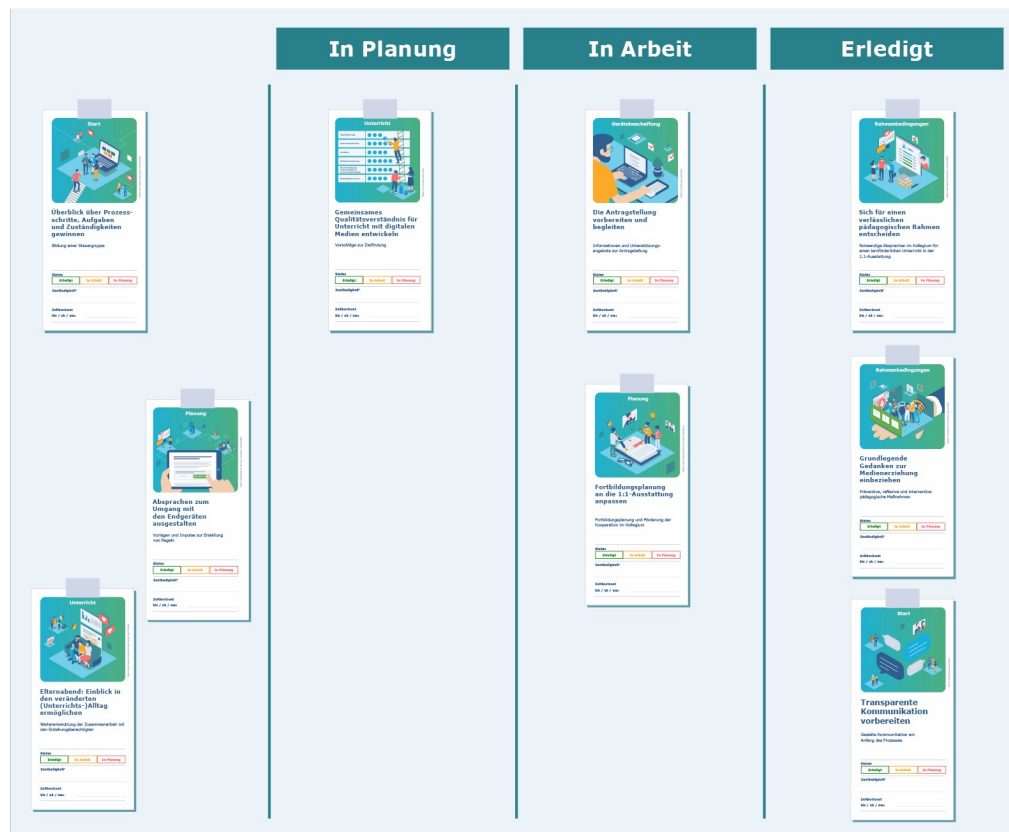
In Planung

In Arbeit

Erledigt

Start

Überblick über Prozessschritte, Aufgaben und Zuständigkeiten gewinnen

Bildung einer Steuergruppe

Status
Erledigt | In Arbeit | In Planung

Zuständigkeit*

Zeitkorridor
tt. / mt. / mm.

Planung

Absprachen zum Umgang mit den Endgeräten ausgestalten

Vorlagen und Impulse zur Erstellung von Regeln

Status
Erledigt | In Arbeit | In Planung

Zuständigkeit*

Zeitkorridor
tt. / mt. / mm.

Unterricht

Elternabend: Einblick in den veränderten (Unterrichts-)Alltag ermöglichen

Weiterentwicklung der Zusammenarbeit mit den Erziehungsberechtigten

Status
Erledigt | In Arbeit | In Planung

Zuständigkeit*

Zeitkorridor
tt. / mt. / mm.

Unterricht

Gemeinsames Qualitätsverständnis für Unterricht mit digitalen Medien entwickeln

Vorschläge zur Zielfindung

Status
Erledigt | In Arbeit | In Planung

Zuständigkeit*

Zeitkorridor
tt. / mt. / mm.

Gerätebeschaffung

Die Antragstellung vorbereiten und begleiten

Informationen und Unterstützungsangebote zur Antragstellung

Status
Erledigt | In Arbeit | In Planung

Zuständigkeit*

Zeitkorridor
tt. / mt. / mm.

Planung

Fortbildungsplanung an die 1:1-Ausstattung anpassen

Fortbildungsplanung und Förderung der Kooperation im Kollegium

Status
Erledigt | In Arbeit | In Planung

Zuständigkeit*

Zeitkorridor
tt. / mt. / mm.

Rahmenbedingungen

Sich für einen verlässlichen pädagogischen Rahmen entscheiden

Notwendige Absprachen im Kollegium für einen lernförderlichen Unterricht in der 1:1-Ausstattung

Status
Erledigt | In Arbeit | In Planung

Zuständigkeit*

Zeitkorridor
tt. / mt. / mm.

Rahmenbedingungen

Grundlegende Gedanken zur Medienerziehung einbeziehen

Präventive, reflexive und intervenierende pädagogische Maßnahmen

Status
Erledigt | In Arbeit | In Planung

Zuständigkeit*

Zeitkorridor
tt. / mt. / mm.

Start

Transparente Kommunikation vorbereiten

Gezielte Kommunikation am Anfang des Prozesses

Status
Erledigt | In Arbeit | In Planung

Zuständigkeit*

Zeitkorridor
tt. / mt. / mm.